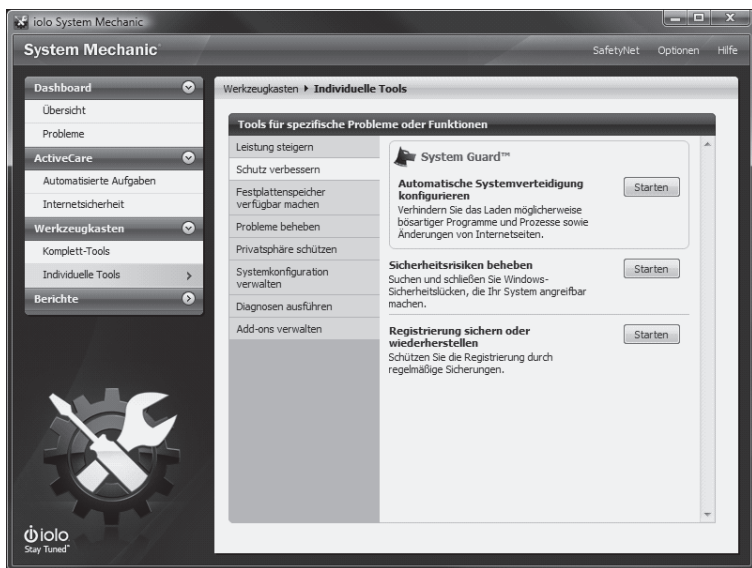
iolo System Mechanic

System Mechanic

SafetyNet Optionen Hilfe

Dashboard

Übersicht

Probleme

ActiveCare

Automatisierte Aufgaben

Internetsicherheit

Werkzeugkasten

Komplett-Tools

Individuelle Tools

Berichte

iolo
Stay Tuned

Werkzeugkasten ▸ Individuelle Tools

Tools für spezifische Probleme oder Funktionen

Leistung steigern

Schutz verbessern

Festplattenspeicher verfügbar machen

Probleme beheben

Privatsphäre schützen

Systemkonfiguration verwalten

Diagnosen ausführen

Add-ons verwalten

System Guard™

Automatische Systemverteidigung konfigurieren
Verhindern Sie das Laden möglicherweise bösartiger Programme und Prozesse sowie Änderungen von Internetseiten.

Starten

Sicherheitsrisiken beheben
Suchen und schließen Sie Windows-Sicherheitslücken, die Ihr System angreifbar machen.

Starten

Registrierung sichern oder wiederherstellen
Schützen Sie die Registrierung durch regelmäßige Sicherungen.

Starten